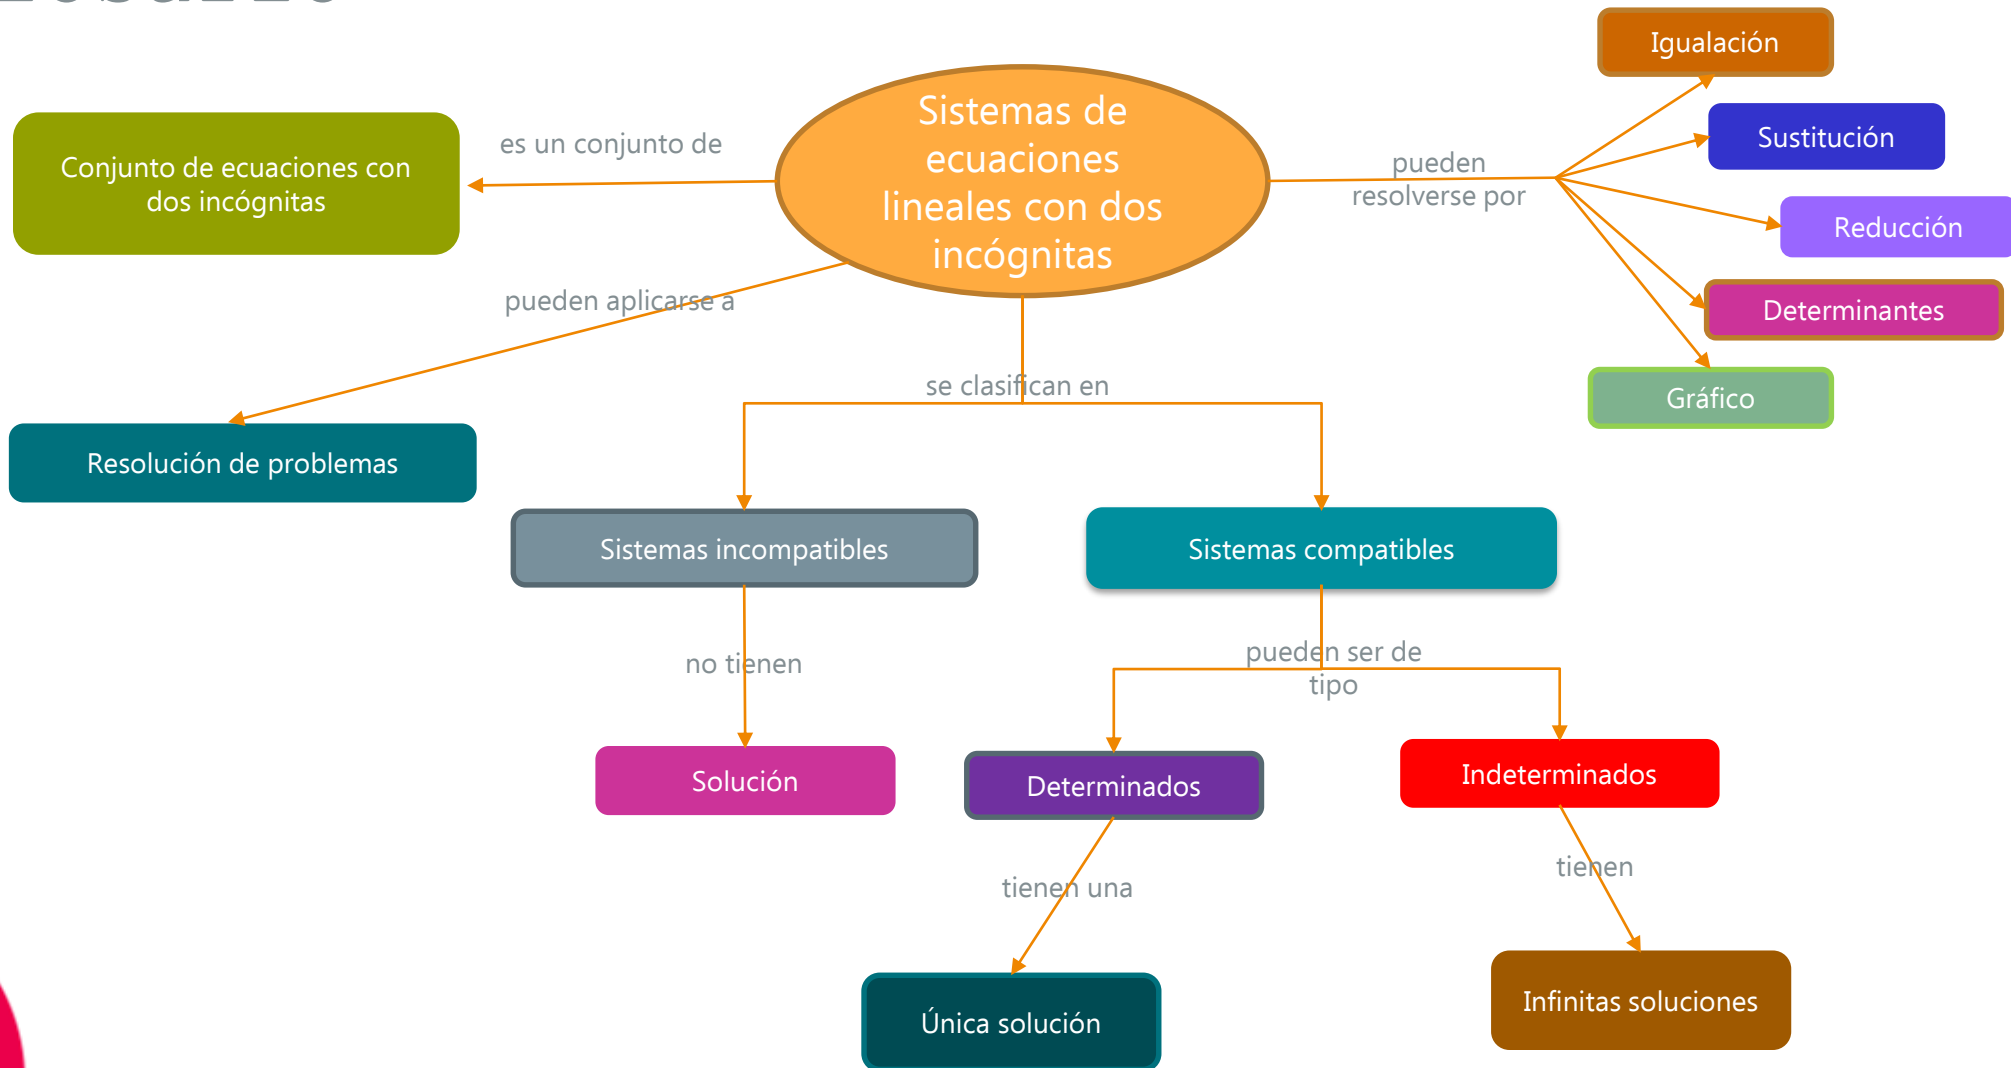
Sistemas de ecuaciones lineales con dos incógnitas

es un conjunto de

Conjunto de ecuaciones con dos incógnitas

pueden resolverse por

Igualación

Sustitución

Reducción

Determinantes

Gráfico

pueden aplicarse a

Resolución de problemas

se clasifican en

Sistemas incompatibles

Sistemas compatibles

no tienen

Solución

pueden ser de tipo

Determinados

Indeterminados

tienen una

Única solución

tienen

Infinitas soluciones